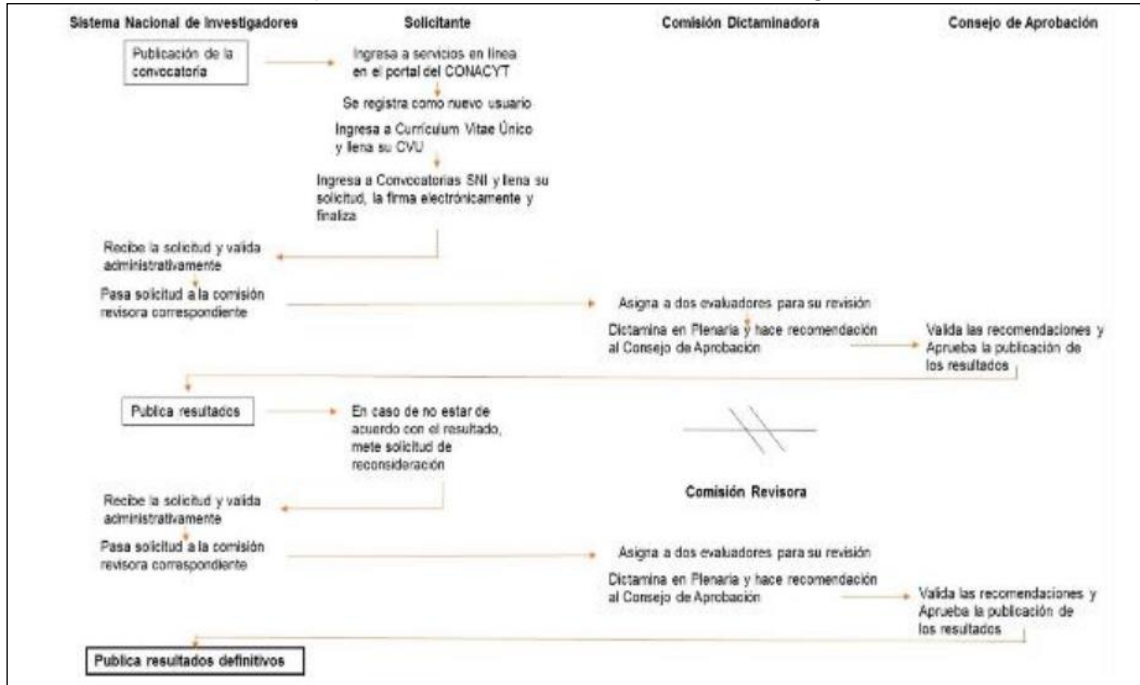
Sistema Nacional de Investigadores

Solicitante

Comisión Dictaminadora

Consejo de Aprobación

Publicación de la convocatoria

Ingresa a servicios en línea en el portal del CONACYT

Se registra como nuevo usuario

Ingresa a Currículum Vitae Único y llena su CVU

Ingresa a Convocatorias SNI y llena su solicitud, la firma electrónicamente y finaliza

Recibe la solicitud y valida administrativamente

Pasa solicitud a la comisión revisora correspondiente

Asigna a dos evaluadores para su revisión

Dictamina en Plenaria y hace recomendación al Consejo de Aprobación

Valida las recomendaciones y Aprueba la publicación de los resultados

Publica resultados

En caso de no estar de acuerdo con el resultado, mete solicitud de reconsideración

Comisión Revisora

Recibe la solicitud y valida administrativamente

Pasa solicitud a la comisión revisora correspondiente

Asigna a dos evaluadores para su revisión

Dictamina en Plenaria y hace recomendación al Consejo de Aprobación

Valida las recomendaciones y Aprueba la publicación de los resultados

Publica resultados definitivos